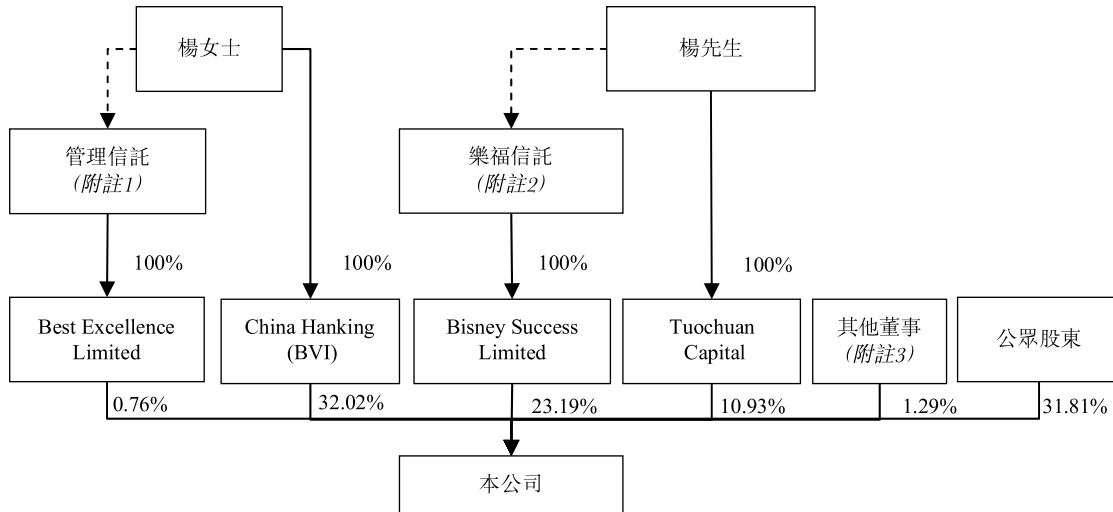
楊女士

楊先生

管理信託
(附註1)

樂福信託
(附註2)

100%

100%

100%

100%

Best Excellence Limited

China Hanking (BVI)

Bisney Success Limited

Tuochuan Capital

其他董事
(附註3)

公眾股東

0.76%

32.02%

23.19%

10.93%

1.29%

31.81%

本公司